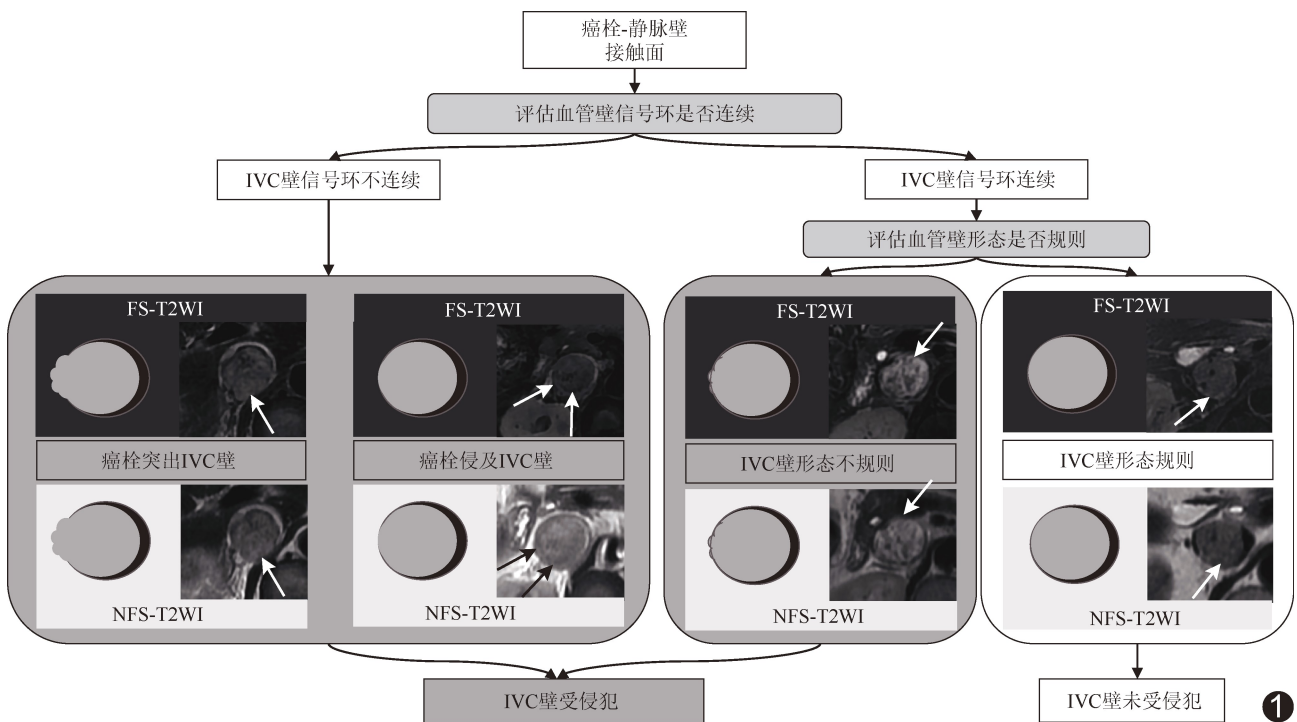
癌栓-静脉壁
接触面

评估血管壁信号环是否连续

IVC壁信号环不连续

IVC壁信号环连续

评估血管壁形态是否规则

FS-T2WI

癌栓突出IVC壁

NFS-T2WI

FS-T2WI

癌栓侵及IVC壁

NFS-T2WI

FS-T2WI

IVC壁形态不规则

NFS-T2WI

FS-T2WI

IVC壁形态规则

NFS-T2WI

IVC壁受侵犯

IVC壁未受侵犯

❶